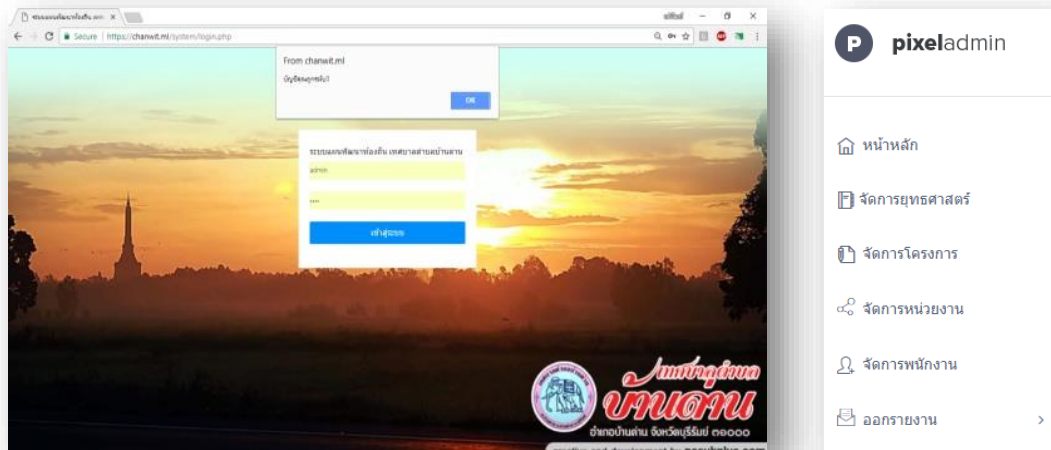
ระบบแผนพัฒนาท้องถิ่น เทศ

Secure | https://chanwit.ml/system/login.php

From chanwit.ml

บัญชีของคุณถูกระงับ!

OK

ระบบแผนพัฒนาท้องถิ่น เทศบาลตำบลบ้านด่าน

admin

••••

เข้าสู่ระบบ

เทศบาลตำบล
บ้านด่าน
อำเภอบ้านด่าน จังหวัดบุรีรัมย์ ๓๑๐๐๐

pixeladmin

หน้าหลัก

จัดการยุทธศาสตร์

จัดการโครงการ

จัดการหน่วยงาน

จัดการพนักงาน

ออกรายงาน